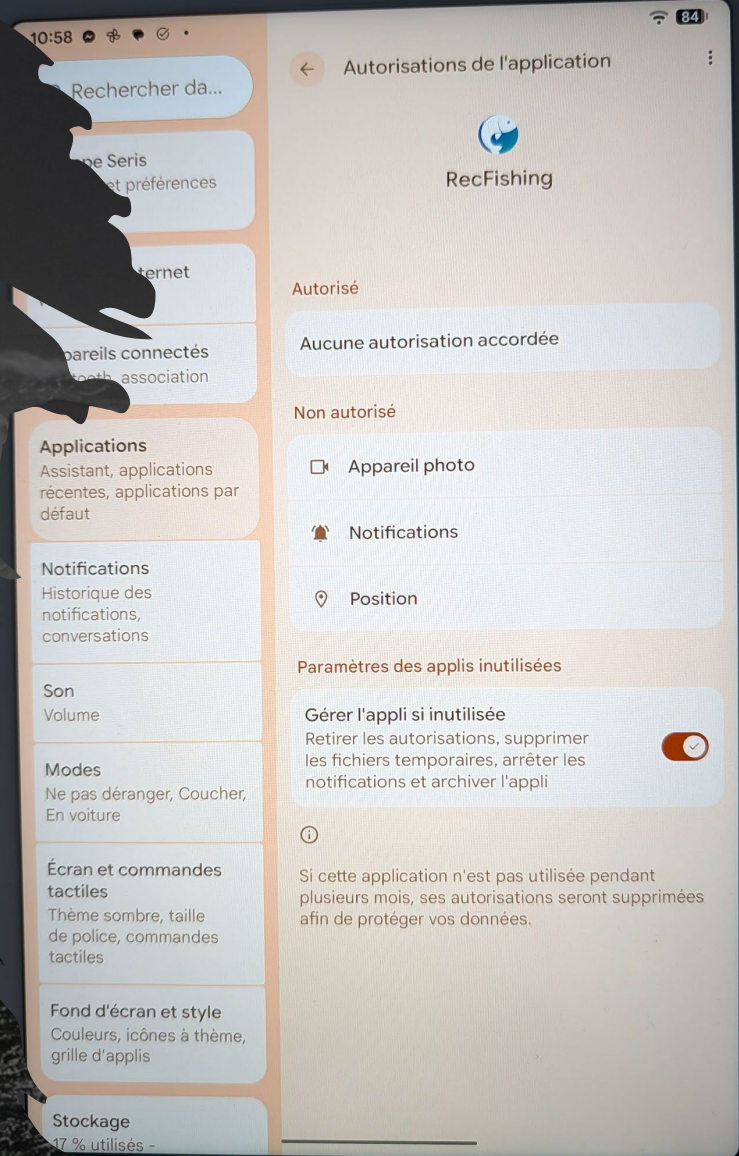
10:58

84

Rechercher da...

pe Seris
et préférences

ternet

pareils connectés
ooth, association

Applications
Assistant, applications récentes, applications par défaut

Notifications
Historique des notifications, conversations

Son
Volume

Modes
Ne pas déranger, Coucher, En voiture

Écran et commandes tactiles
Thème sombre, taille de police, commandes tactiles

Fond d'écran et style
Couleurs, icônes à thème, grille d'applis

Stockage
17 % utilisés -

Autorisations de l'application

RecFishing

Autorisé

Aucune autorisation accordée

Non autorisé

Appareil photo

Notifications

Position

Paramètres des applis inutilisées

Gérer l'appli si inutilisée
Retirer les autorisations, supprimer les fichiers temporaires, arrêter les notifications et archiver l'appli

Si cette application n'est pas utilisée pendant plusieurs mois, ses autorisations seront supprimées afin de protéger vos données.